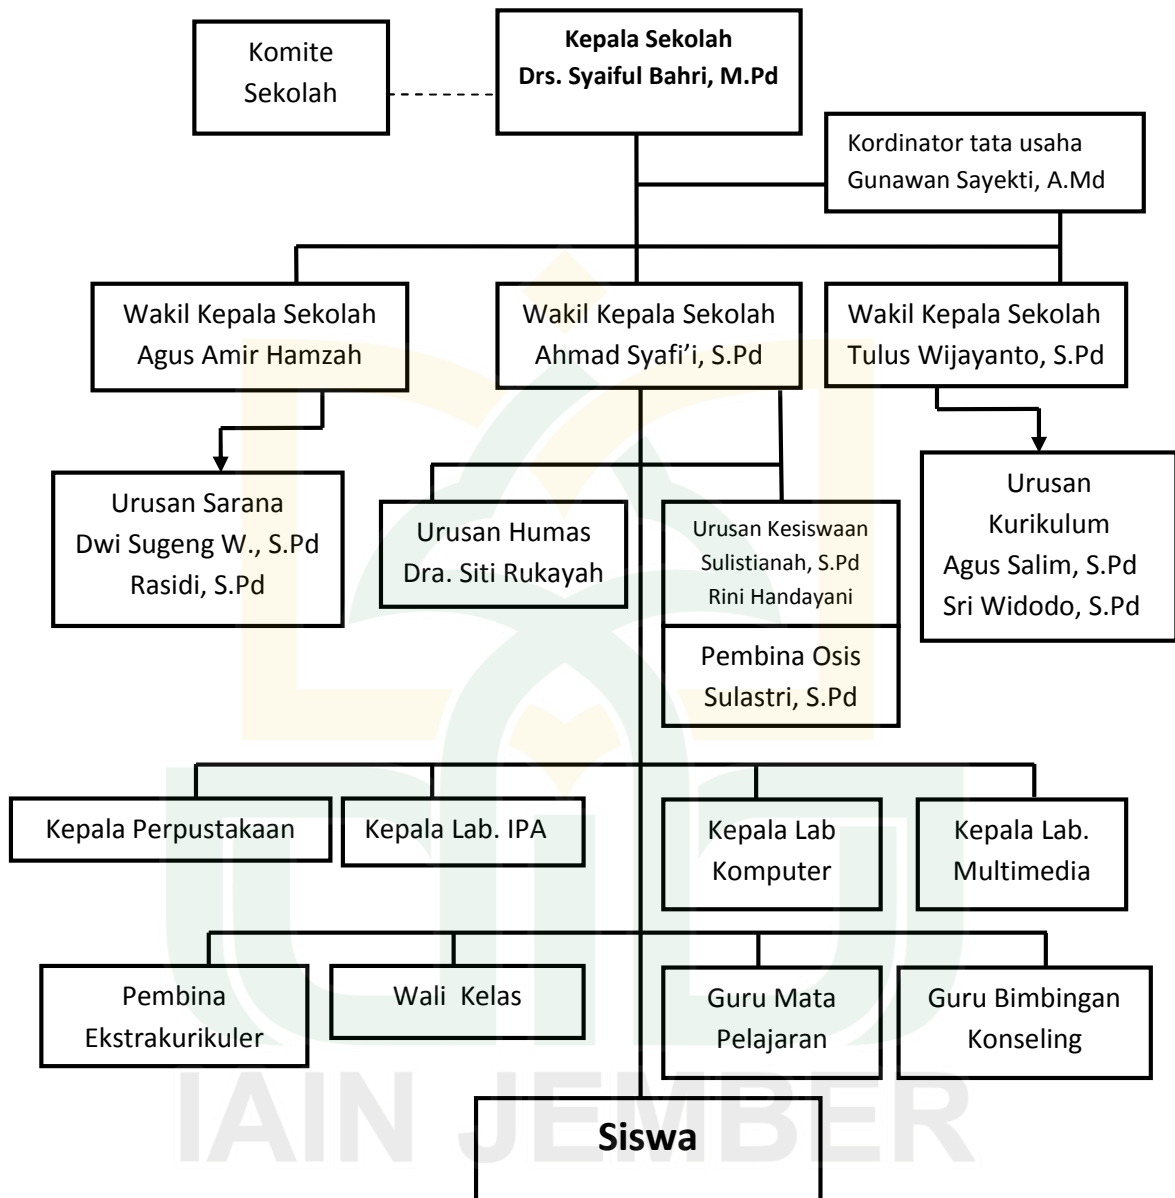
Komite Sekolah

**Kepala Sekolah**
**Drs. Syaiful Bahri, M.Pd**

Kordinator tata usaha
Gunawan Sayekti, A.Md

Wakil Kepala Sekolah
Agus Amir Hamzah

Wakil Kepala Sekolah
Ahmad Syafi'i, S.Pd

Wakil Kepala Sekolah
Tulus Wijayanto, S.Pd

Urusan Sarana
Dwi Sugeng W., S.Pd
Rasidi, S.Pd

Urusan Humas
Dra. Siti Rukayah

Urusan Kesiswaan
Sulistianah, S.Pd
Rini Handayani

Pembina Osis
Sulastri, S.Pd

Urusan Kurikulum
Agus Salim, S.Pd
Sri Widodo, S.Pd

Kepala Perpustakaan

Kepala Lab. IPA

Kepala Lab Komputer

Kepala Lab. Multimedia

Pembina Ekstrakurikuler

Wali Kelas

Guru Mata Pelajaran

Guru Bimbingan Konseling

**Siswa**

IAIN JEMBER